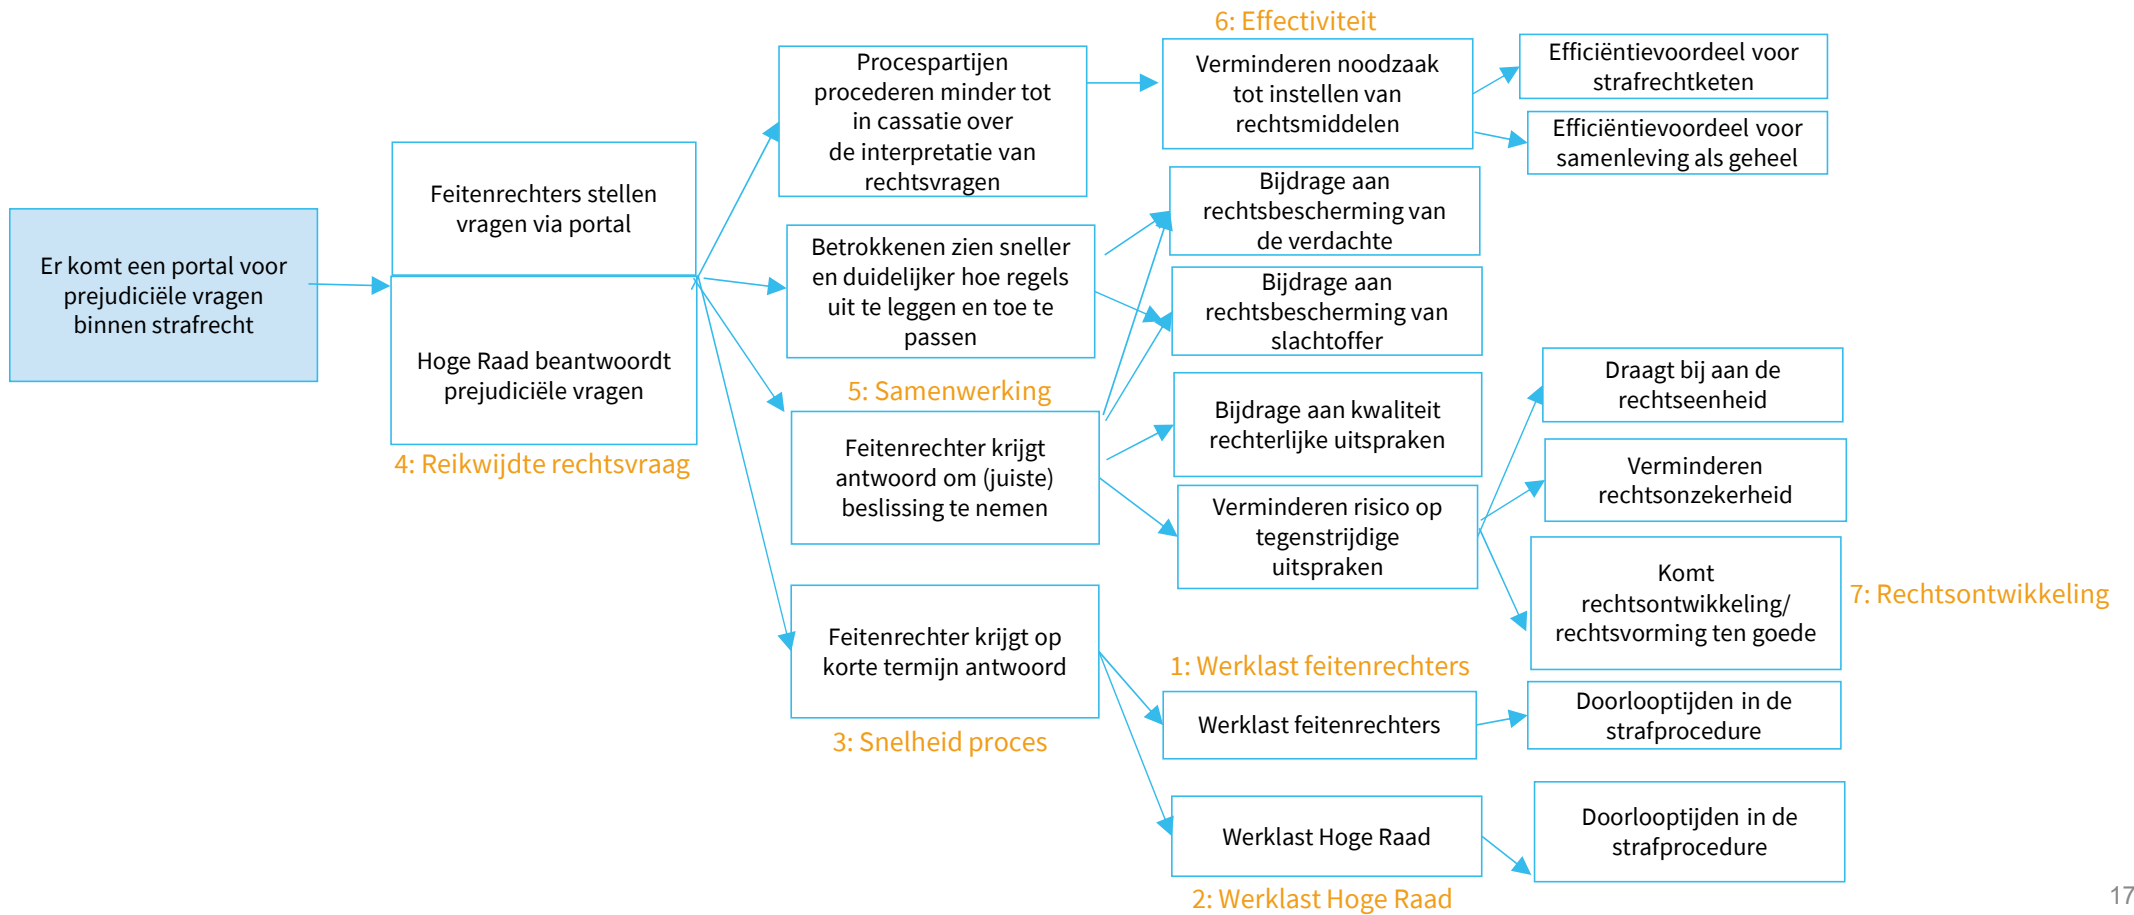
Er komt een portal voor prejudiciële vragen binnen strafrecht

Feitenrechters stellen vragen via portal

Hoge Raad beantwoordt prejudiciële vragen

4: Reikwijdte rechtsvraag

Procespartijen procederen minder tot in cassatie over de interpretatie van rechtsvragen

Betrokkenen zien sneller en duidelijker hoe regels uit te leggen en toe te passen

5: Samenwerking

Feitenrechter krijgt antwoord om (juiste) beslissing te nemen

Feitenrechter krijgt op korte termijn antwoord

3: Snelheid proces

6: Effectiviteit

Verminderen noodzaak tot instellen van rechtsmiddelen

Efficiëntievoordeel voor strafrechtketen

Efficiëntievoordeel voor samenleving als geheel

Bijdrage aan rechtsbescherming van de verdachte

Bijdrage aan rechtsbescherming van slachtoffer

Bijdrage aan kwaliteit rechterlijke uitspraken

Verminderen risico op tegenstrijdige uitspraken

Draagt bij aan de rechtseenheid

Verminderen rechtsonzekerheid

Komt rechtsontwikkeling/ rechtsvorming ten goede

7: Rechtsontwikkeling

1: Werklast feitenrechters

Werklast feitenrechters

Doorlooptijden in de strafprocedure

Werklast Hoge Raad

Doorlooptijden in de strafprocedure

2: Werklast Hoge Raad

17